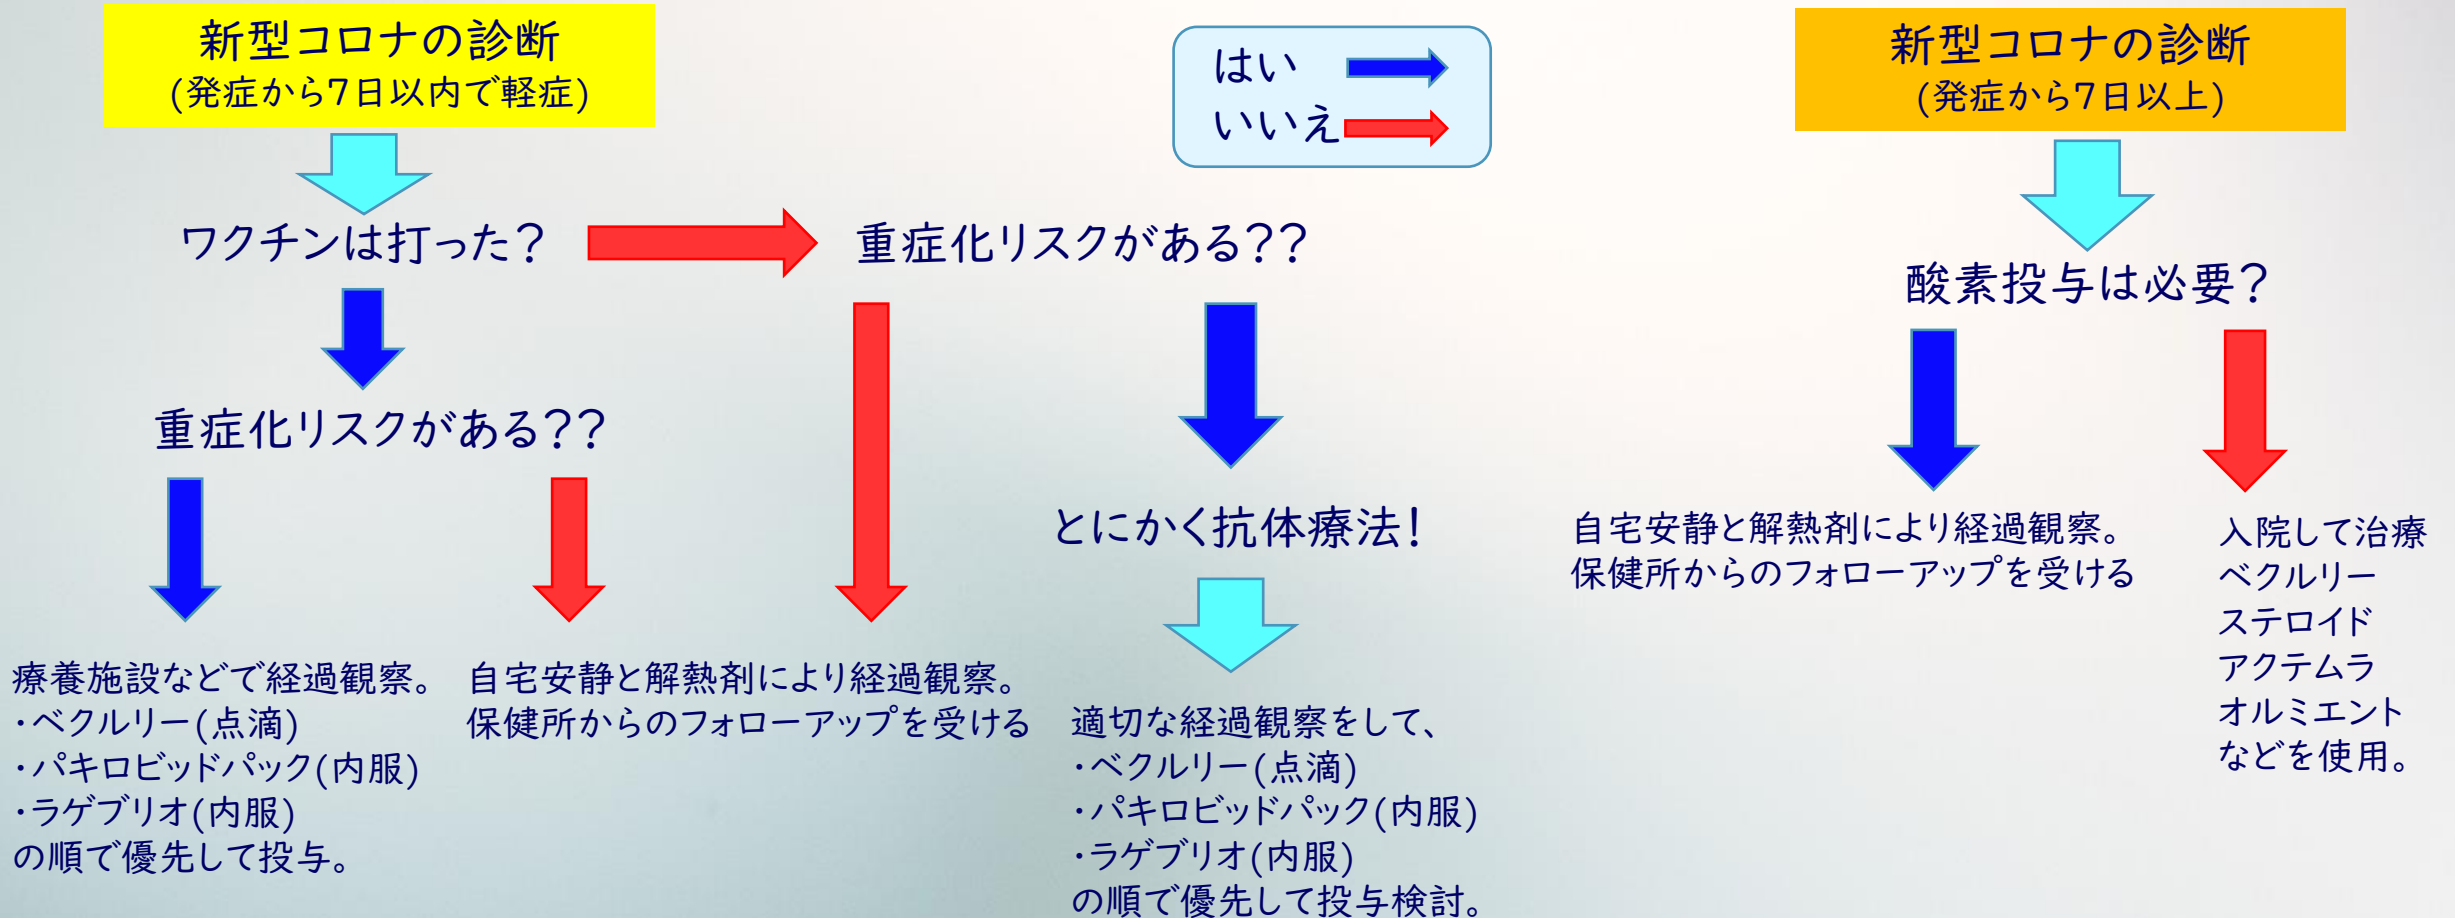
新型コロナの診断
(発症から7日以内で軽症)

はい
いいえ

新型コロナの診断
(発症から7日以上)

ワクチンは打った？

重症化リスクがある??

酸素投与は必要？

重症化リスクがある??

とにかく抗体療法！

自宅安静と解熱剤により経過観察。
保健所からのフォローアップを受ける

入院して治療
ベクルリー
ステロイド
アクテムラ
オルミエント
などを使用。

療養施設などで経過観察。
・ベクルリー(点滴)
・パキロビッドパック(内服)
・ラゲブリオ(内服)
の順で優先して投与。

自宅安静と解熱剤により経過観察。
保健所からのフォローアップを受ける

適切な経過観察をして、
・ベクルリー(点滴)
・パキロビッドパック(内服)
・ラゲブリオ(内服)
の順で優先して投与検討。